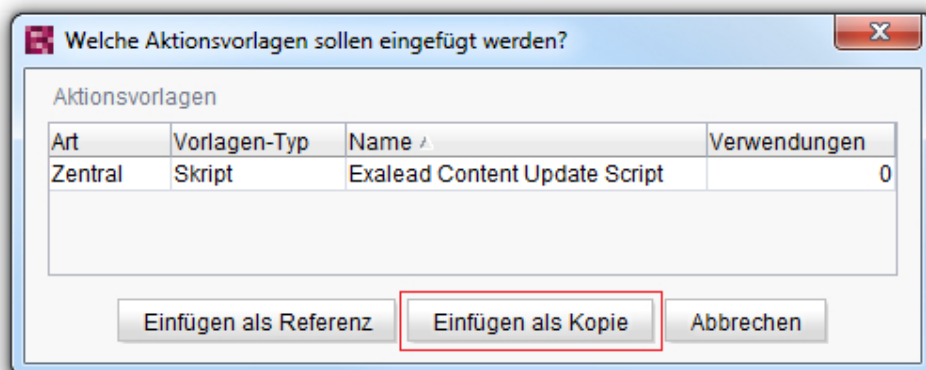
Welche Aktionsvorlagen sollen eingefügt werden?

Aktionsvorlagen

| Art | Vorlagen-Typ | Name | Verwendungen |
|---|---|---|---|
| Zentral | Skript | Exalead Content Update Script | 0 |

Einfügen als Referenz
Einfügen als Kopie
Abbrechen